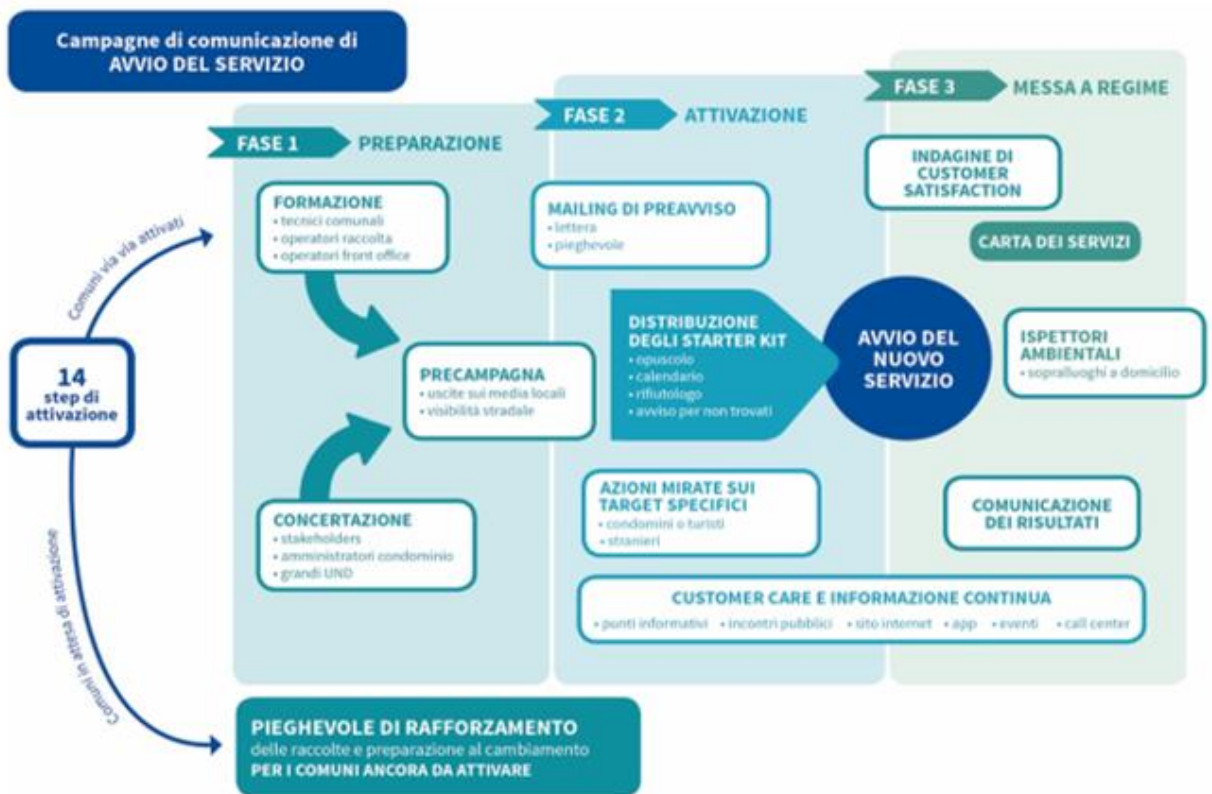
Campagne di comunicazione di AVVIO DEL SERVIZIO

FASE 1 PREPARAZIONE

FASE 2 ATTIVAZIONE

FASE 3 MESSA A REGIME

Comuni via via attivati

14 step di attivazione

Comuni in attesa di attivazione

FORMAZIONE
• tecnici comunali
• operatori raccolta
• operatori front office

PRECAMPAGNA
• uscite sui media locali
• visibilità stradale

CONCERTAZIONE
• stakeholders
• amministratori condominio
• grandi UND

MAILING DI PREAVVISO
• lettera
• pieghevole

DISTRIBUZIONE DEGLI STARTER KIT
• opuscolo
• calendario
• rifiutologo
• avviso per non trovati

AVVIO DEL NUOVO SERVIZIO

AZIONI MIRATE SUI TARGET SPECIFICI
• condomini o turisti
• stranieri

INDAGINE DI CUSTOMER SATISFACTION

CARTA DEI SERVIZI

ISPETTORI AMBIENTALI
• sopralluoghi a domicilio

COMUNICAZIONE DEI RISULTATI

CUSTOMER CARE E INFORMAZIONE CONTINUA
• punti informativi • incontri pubblici • sito internet • app • eventi • call center

PIEGHEVOLE DI RAFFORZAMENTO
delle raccolte e preparazione al cambiamento
PER I COMUNI ANCORA DA ATTIVARE